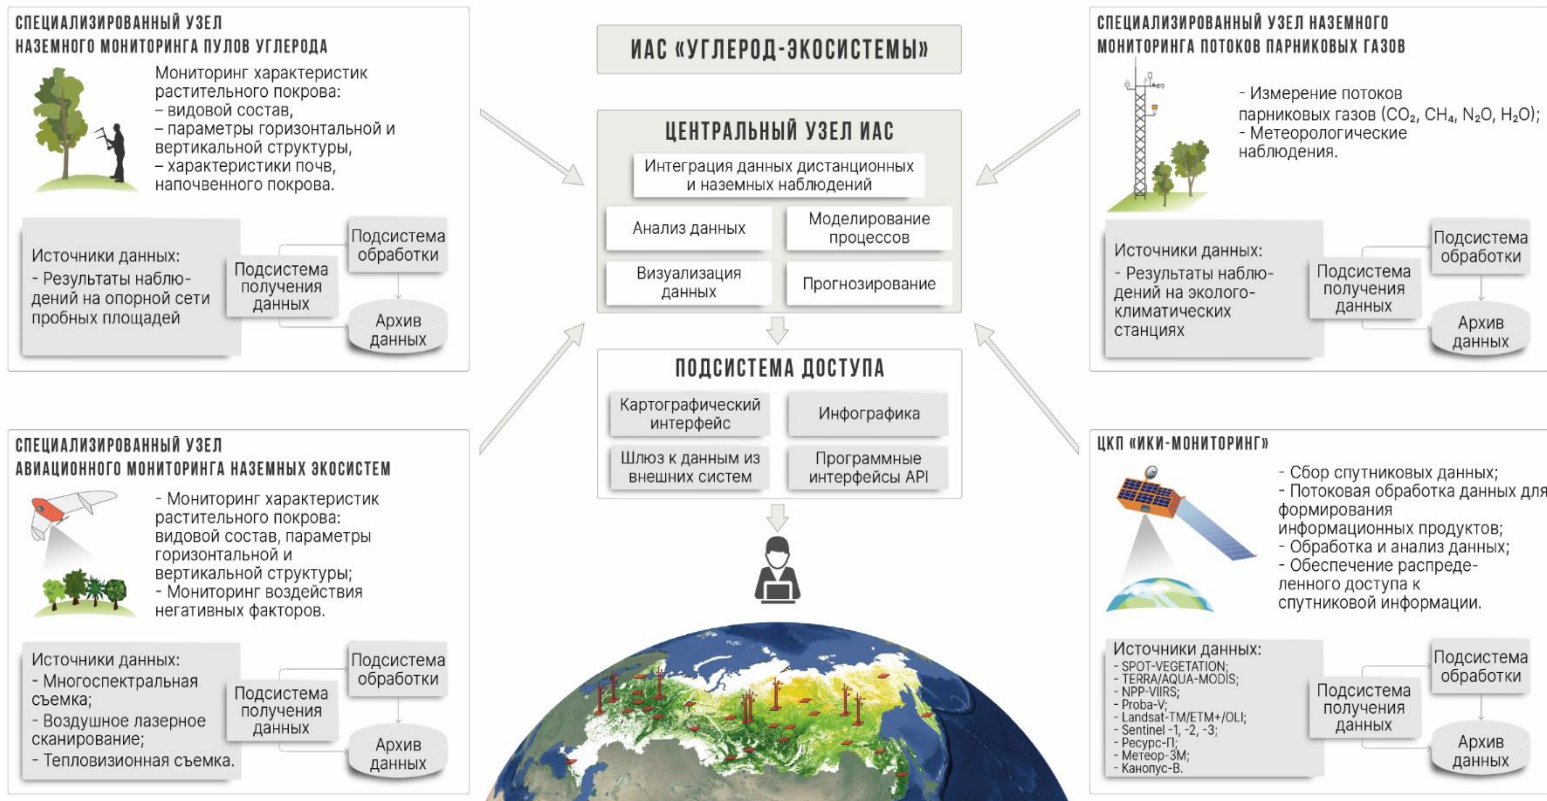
СПЕЦИАЛИЗИРОВАННЫЙ УЗЕЛ НАЗЕМНОГО МОНИТОРИНГА ПУЛОВ УГЛЕРОДА

Мониторинг характеристик растительного покрова:
– видовой состав,
– параметры горизонтальной и вертикальной структуры,
– характеристики почв, напочвенного покрова.

Источники данных:
- Результаты наблюдений на опорной сети пробных площадей

Подсистема получения данных

Подсистема обработки

Архив данных

ИАС «УГЛЕРОД-ЭКОСИСТЕМЫ»

ЦЕНТРАЛЬНЫЙ УЗЕЛ ИАС

Интеграция данных дистанционных и наземных наблюдений

Анализ данных

Моделирование процессов

Визуализация данных

Прогнозирование

ПОДСИСТЕМА ДОСТУПА

Картографический интерфейс

Инфографика

Шлюз к данным из внешних систем

Программные интерфейсы API

СПЕЦИАЛИЗИРОВАННЫЙ УЗЕЛ НАЗЕМНОГО МОНИТОРИНГА ПОТОКОВ ПАРНИКОВЫХ ГАЗОВ

- Измерение потоков парниковых газов ($CO_2$, $CH_4$, $N_2O$, $H_2O$);
- Метеорологические наблюдения.

Источники данных:
- Результаты наблюдений на эколого-климатических станциях

Подсистема получения данных

Подсистема обработки

Архив данных

СПЕЦИАЛИЗИРОВАННЫЙ УЗЕЛ АВИАЦИОННОГО МОНИТОРИНГА НАЗЕМНЫХ ЭКОСИСТЕМ

- Мониторинг характеристик растительного покрова: видовой состав, параметры горизонтальной и вертикальной структуры;
- Мониторинг воздействия негативных факторов.

Источники данных:
- Многоспектральная съемка;
- Воздушное лазерное сканирование;
- Тепловизионная съемка.

Подсистема получения данных

Подсистема обработки

Архив данных

ЦКП «ИКИ-МОНИТОРИНГ»

- Сбор спутниковых данных;
- Потоковая обработка данных для формирования информационных продуктов;
- Обработка и анализ данных;
- Обеспечение распределенного доступа к спутниковой информации.

Источники данных:
- SPOT-VEGETATION;
- TERRA/AQUA-MODIS;
- NPP-VIIRS;
- Proba-V;
- Landsat-TM/ETM+/OLI;
- Sentinel -1, -2, -3;
- Ресурс-П;
- Метеор-3М;
- Канопус-В.

Подсистема получения данных

Подсистема обработки

Архив данных